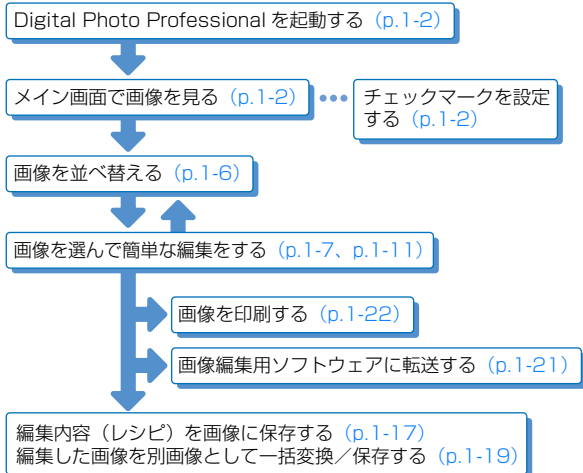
Digital Photo Professional を起動する（p.1-2）

メイン画面で画像を見る（p.1-2）

チェックマークを設定する（p.1-2）

画像を並べ替える（p.1-6）

画像を選んで簡単な編集をする（p.1-7、p.1-11）

画像を印刷する（p.1-22）

画像編集用ソフトウェアに転送する（p.1-21）

編集内容（レシピ）を画像に保存する（p.1-17）
編集した画像を別画像として一括変換／保存する（p.1-19）